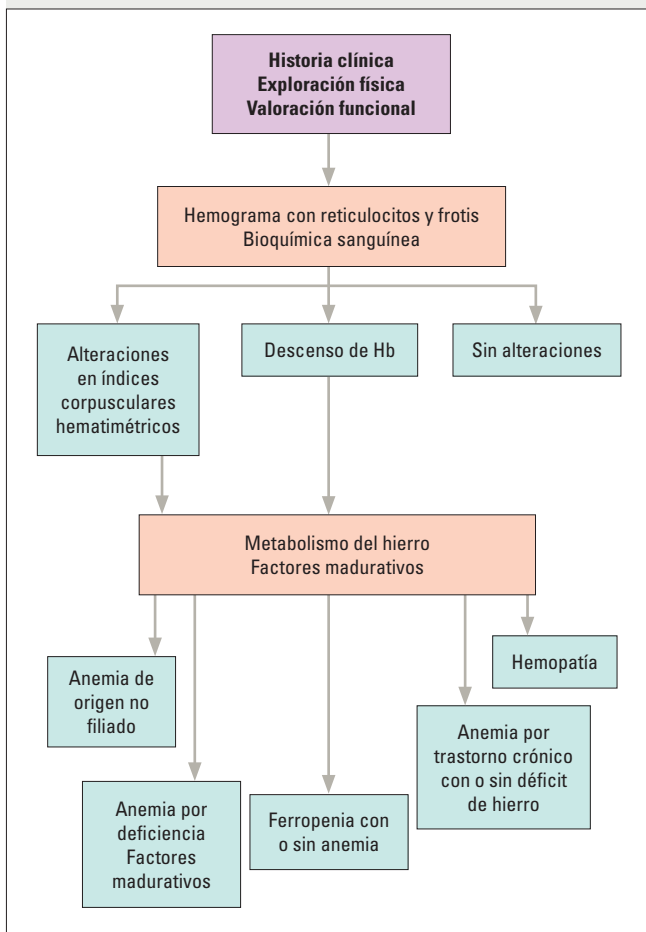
Historia clínica
Exploración física
Valoración funcional

Hemograma con reticulocitos y frotis
Bioquímica sanguínea

Alteraciones en índices corpusculares hematimétricos

Descenso de Hb

Sin alteraciones

Metabolismo del hierro
Factores madurativos

Anemia de origen no filiado

Hemopatía

Anemia por trastorno crónico con o sin déficit de hierro

Anemia por deficiencia Factores madurativos

Ferropenia con o sin anemia